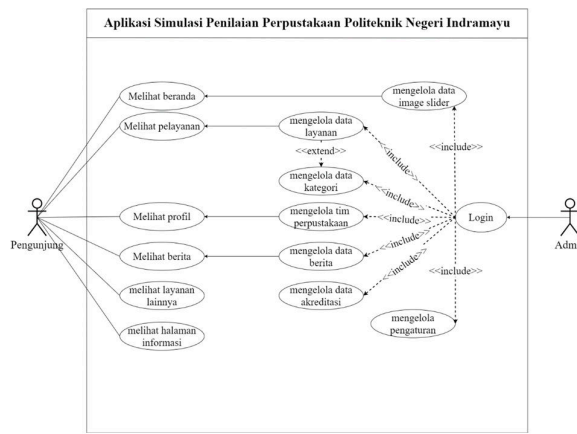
Aplikasi Simulasi Penilaian Perpustakaan Politeknik Negeri Indramayu

Melihat beranda

Melihat pelayanan

Melihat profil

Melihat berita

melihat layanan lainnya

melihat halaman informasi

mengelola data image slider

mengelola data layanan

<<extend>>

mengelola data kategori

mengelola tim perpustakaan

mengelola data berita

mengelola data akreditasi

mengelola pengaturan

<<include>>

<<include>>

<<include>>

<<include>>

<<include>>

<<include>>

<<include>>

Login

Pengunjung

Adm